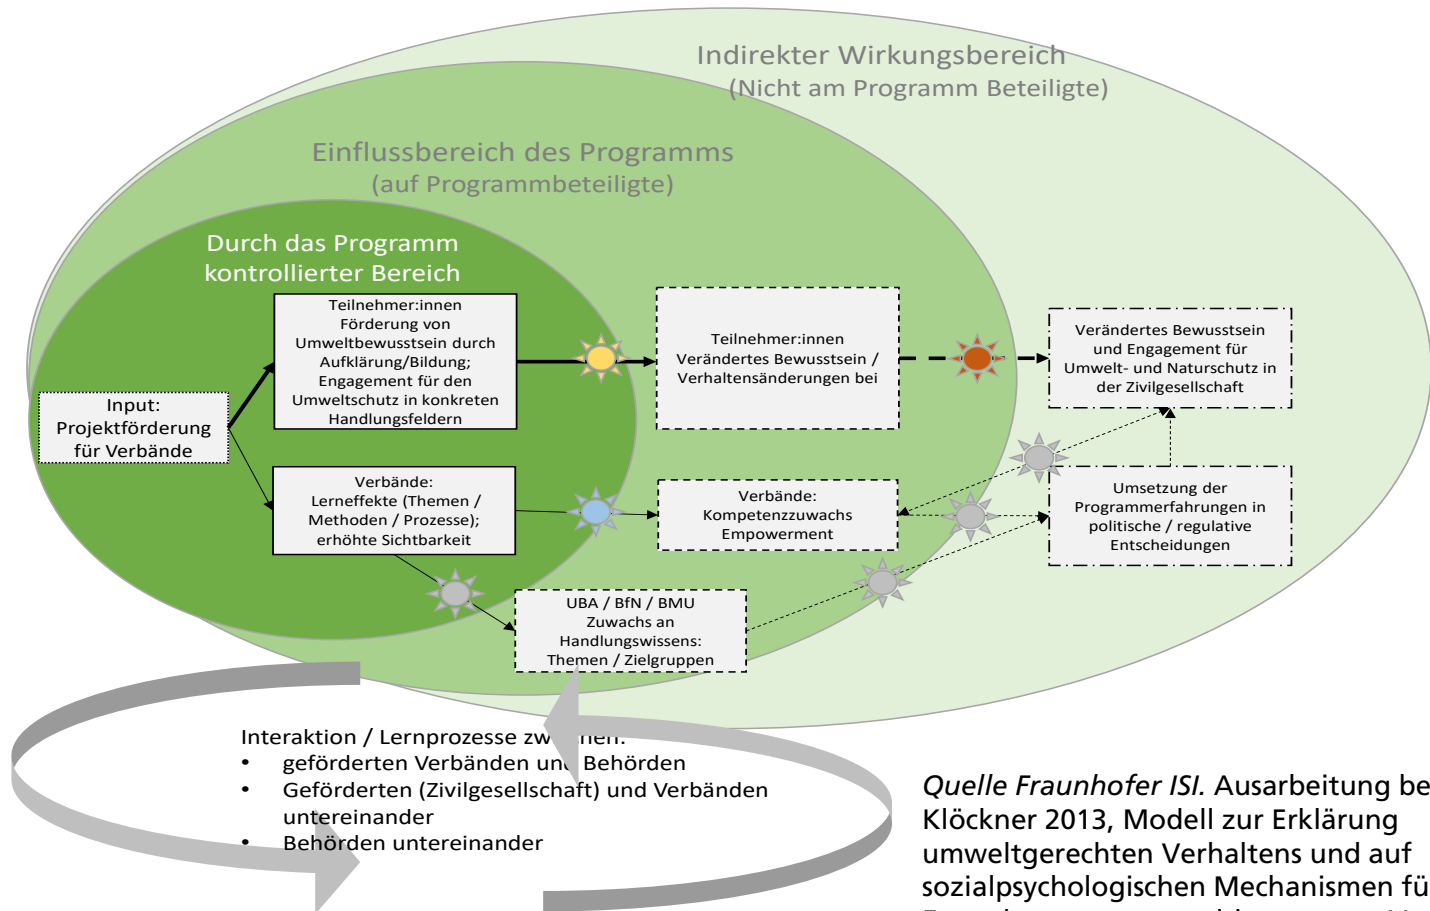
Indirekter Wirkungsbereich
(Nicht am Programm Beteiligte)

Einflussbereich des Programms
(auf Programmbeteiligte)

Durch das Programm kontrollierter Bereich

Input:
Projektförderung für Verbände

Teilnehmer:innen
Förderung von Umweltbewusstsein durch Aufklärung/Bildung; Engagement für den Umweltschutz in konkreten Handlungsfeldern

Verbände:
Lerneffekte (Themen / Methoden / Prozesse); erhöhte Sichtbarkeit

Teilnehmer:innen
Verändertes Bewusstsein / Verhaltensänderungen bei

Verbände:
Kompetenzzuwachs Empowerment

UBA / BfN / BMU
Zuwachs an Handlungswissens: Themen / Zielgruppen

Verändertes Bewusstsein und Engagement für Umwelt- und Naturschutz in der Zivilgesellschaft

Umsetzung der Programmerfahrungen in politische / regulative Entscheidungen

Interaktion / Lernprozesse zw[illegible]
• geförderten Verbänden un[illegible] Behörden
• Geförderten (Zivilgesellschaft) und Verbänden untereinander
• Behörden untereinander

Quelle Fraunhofer ISI. Ausarbeitung be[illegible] Klöckner 2013, Modell zur Erklärung umweltgerechten Verhaltens und auf sozialpsychologischen Mechanismen fü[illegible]